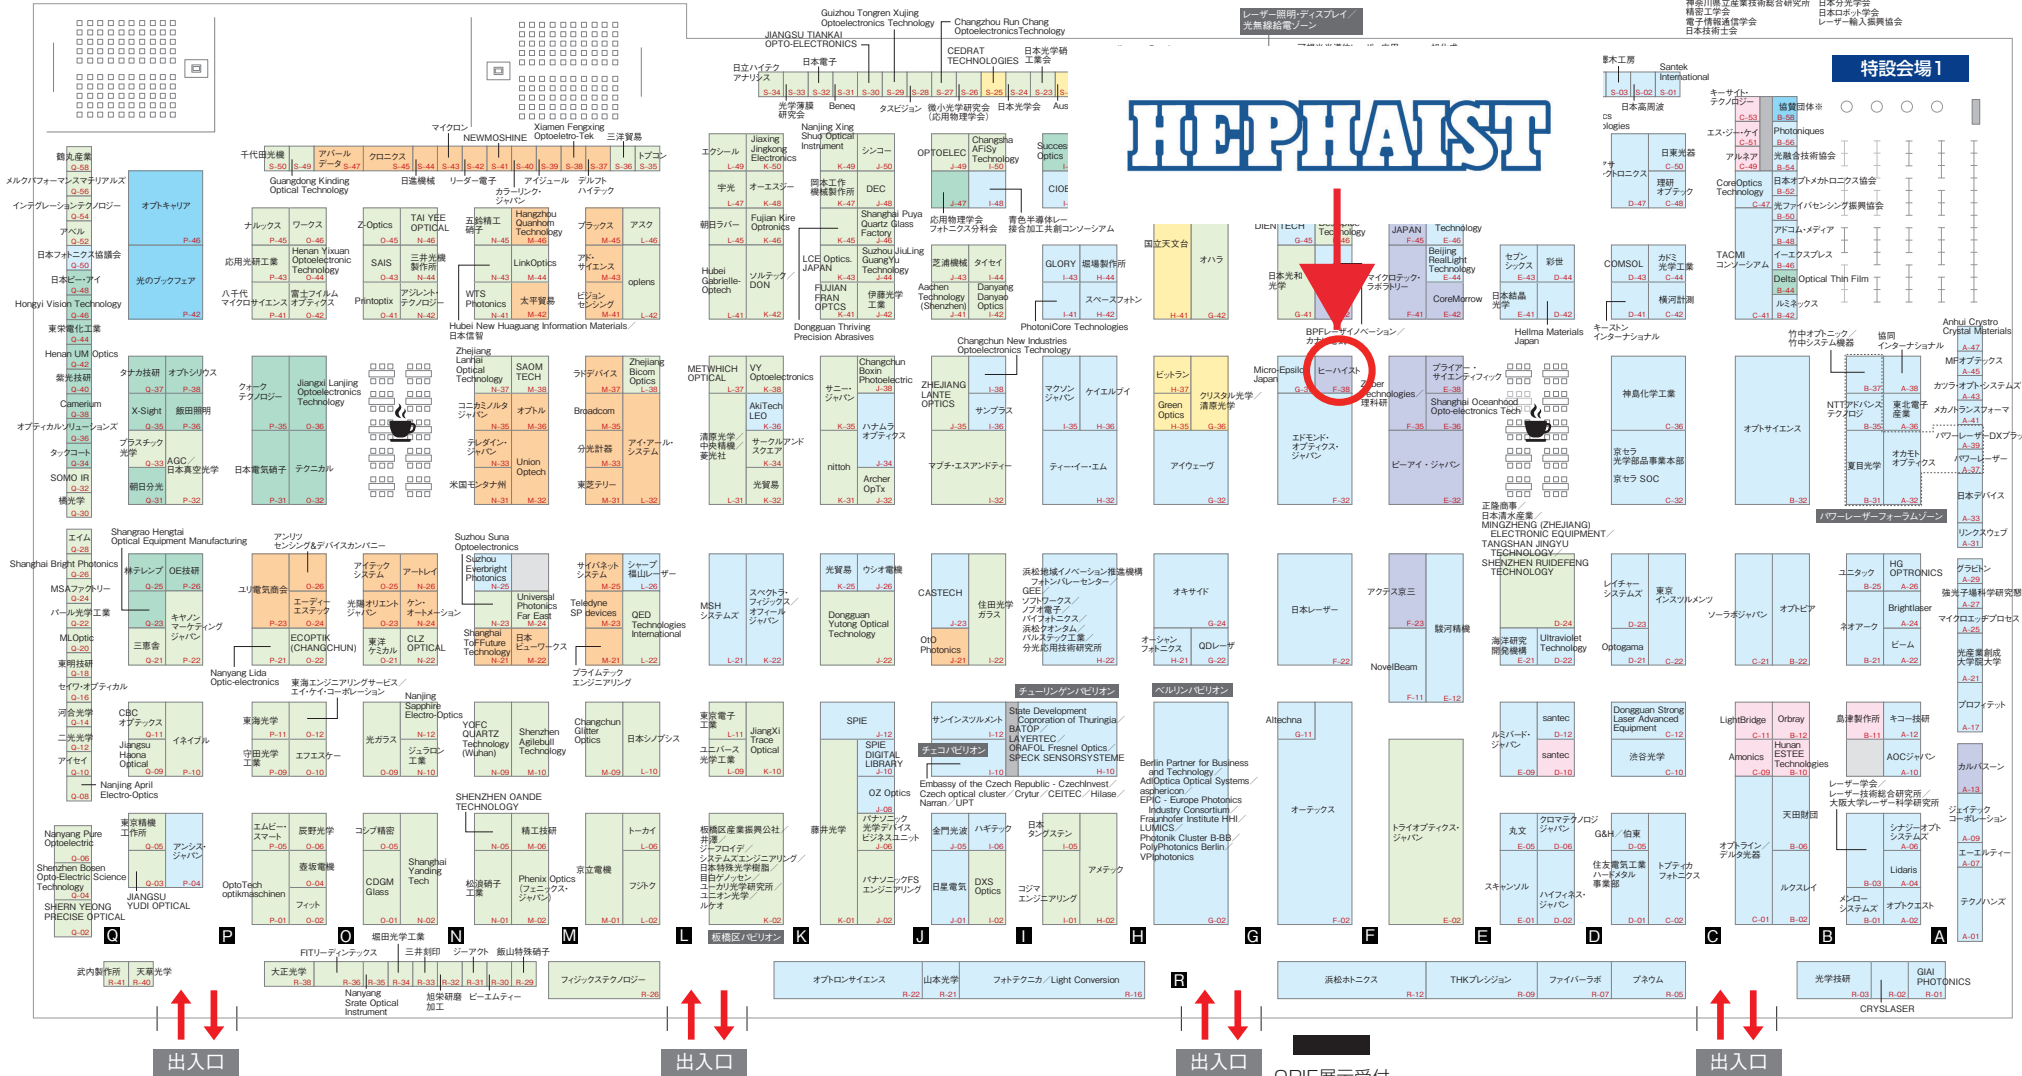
HEPHAIST

特設会場1

ヒーハイスト
F-38

BPFレーザイノベーション
カ

出入口

出入口

出入口

出入口

Q P O N M L K J I H G F E D C B A

R

レーザー照明・ディスプレイ／光無線給電ゾーン

パワーレーザーフォーラムゾーン

板橋区パビリオン

チェコパビリオン

チューリンゲンパビリオン

ベルリンパビリオン

Guizhou Tongren Xujing Optoelectronics Technology
Changzhou Run Chang Optoelectronics Technology
JIANGSU TIANKAI OPTO-ELECTRONICS
CEDRAT TECHNOLOGIES
日本光学研工業会
日立ハイテク アナリシス
日本電子
光学薄膜研究会
Beneq
タスビジョン
微小光学研究会（応用物理学会）
日本光学会
Santek International
日本高周波

千代田光機
アパール データ
クロニクス
NEWMOSHINE
マイクロン
Xiamen Fengxing Optoelectro-Tek
三洋貿易
トプコン
日進機械
リーダー電子
アイジュール
デルフト ハイテック
カラーリンク・ジャパン
Guangdong Kinding Optical Technology

鶴丸産業
メルクパフォーマンスマテリアルズ
インテグレーションテクノロジー
アベル
日本フォトニクス協議会
日本ピーアイ
Hongyi Vision Technology
東栄電化工業
Henan UM Optics
紫光技研
Camerium
オプティカルソリューションズ
タックコート
SOMO IR
橘光学
オプトキャリア
光のブックフェア

Shanghai Bright Photonics
MSAファクトリー
パール光学工業
MLOptic
東翔技研
セイワ・オプティカル
河合光学
二光光学
アイセイ
Nanjing April Electro-Optics
Nanyang Pure Optoelectric
Shenzhen Bosen Opto-Electric Science Technology
SHERN YEONG PRECISE OPTICAL

武内製作所
天竜光学
大正光学
FITリーディングテクノロジー
堀田光学工業
三井刻印
ジーアクト
飯山特殊硝子
旭宋研磨加工
ビーエムティー
Nanyang Srate Optical Instrument
フィジックステクノロジー

オプトロンサイエンス
山本光学
フォトテクニカ／Light Conversion
浜松ホトニクス
THKプレシジョン
ファイバーラボ
プネウム
光学技研
GIAI PHOTONICS
CRYSLASER

国立天文台
オハラ
日本光和光学
マイクロテック・ラボラトリー
JAPAN
Beijing RealLight Technology
CoreMorrow
セブンシックス
彩世
日本精鼎光学
Hellma Materials Japan
COMSOL
カドミ光学工業
横河計測
キーストン インターナショナル
TACMI コンソーシアム
Delta Optical Thin Film
ルミネックス
竹中オプトニック／竹中システム機器
協同インターナショナル
Anhui Crystro Crystal Materials
MFオプテックス
カンタ・オプトシステムズ
メカトランスフォーマ
パワーレーザーDXプラ
NTTアドバンステクノロジ
東北電子産業
オプトサイエンス
神島化学工業
京セラ 光学部品事業本部
京セラ SOC
夏目光学
オキト オプティクス
レーザーレーザー
日本デバイス
リンクスウェブ

正隆商事
日本清水産業
MINGZHENG (ZHEJIANG) ELECTRONIC EQUIPMENT
TANGSHAN JINGYU TECHNOLOGY
SHENZHEN RUIDEFENG TECHNOLOGY

ブライアー・サイエンティフィック
Shanghai Oceanhood Opto-electronics Tech
ビーアイ・ジャパン
エドモンド・オプティクス・ジャパン
Micro-Epsilon Japan
Zygo Technologies
理科研

日本レーザー
アクテス京三
駿河精機
NovelBeam
Altechna
オーテックス
トライオプティクス・ジャパン
オキサイド
オーシャンフォトニクス
QDレーザ
浜松地域イノベーション推進機構 フォトンバレーセンター
GEE
ソフトワークス
ノブオ電子
バイファトニクス
浜松ホトニクス
パルステック工業
分光応用技術研究所
Berlin Partner for Business and Technology
AdlOptica Optical Systems
asphericon
EPIC - Europe Photonics Industry Consortium
Fraunhofer Institute HHI
LUMICS
Photonik Cluster B-BB
PolyPhotonics Berlin
VPIphotonics

State Development Corporation of Thuringia
BATOP
LAYERTEC
ORAFOL Fresnel Optics
SPECK SENSORSYSTEME
Embassy of the Czech Republic - Czechlnvest
Czech optical cluster／Crytur／CEITEC／Hilase／Narran／UPT
サンインスツルメント
SPIE
SPIE DIGITAL LIBRARY
OZ Optics
パナソニック 光学デバイス ビジネスユニット
パナソニックFS エンジニアリング
藤井光学
金門光波
ハギテック
日星電気
DXS Optics
日本タングステン
コジマエンジニアリング
アメテック

レイチャー・システムズ
東京インスツルメンツ
Optogama
ソーラボジャパン
オプトピア
海洋研究開発機構
Ultraviolet Technology
santec
ルミバード・ジャパン
Dongguan Strong Laser Advanced Equipment
渋谷光学
LightBridge
Orbray
Hunan ESTEE Technologies
Amonics
島津製作所
キコー技研
AOCジャパン
丸文
クロマテクノロジジャパン
G&H／伯東
住友電気工業 ハードメタル事業部
トプティカフォトニクス
スキャンソル
ハイフィネス・ジャパン
オプトライン デルタ光器
ルクスレイ
天田財団
シナジーオプトシステムズ
Lidaris
メレーシステムズ
オプトクエスト
テクノハンズ
カルバーン
ジェイテック コーポレーション
エーエルティー
レーザー学会
レーザー技術総合研究所
大阪大学レーザー科学研究所
ユニタック
HG OPTRONICS
Brightlaser
ネオアーク
ビーム
グラビトン
強光子場科学研究
マイクロエッジプロセス
光産業創成大学院大学
プロフィテット

METWHICH OPTICAL
VY Optoelectronics
AkiTech LEO
清原光学 中央精機 菱光社
サークルアンド スクエア
光貿易
サニー・ジャパン
ハナムラ オプティクス
nittoh
Archer OpTx
Changchun Boxin Photoelectric
ZHEJIANG LANTE OPTICS
サンプラス
マブチ・エスアンドティー
マクソンジャパン
ケイエルブイ
ティー・イー・エム
ビットラン
Green Optics
クリスタル光学
清原光学
アイウェーヴ
Changchun New Industries Optoelectronics Technology

Zhejiang Lantai Optical Technology
SAOM TECH
コニカミノルタジャパン
オプトル
テレダイン・ジャパン
Union Optech
米国モンタナ州
ラドデバイス
Zhejiang Bicom Optics
Broadcom
分光計器
アイ・アール・システム
東芝クリー

タナカ技研
オプトシリウス
X-Sight
飯田照明
プラスチック光学
AGC
日本真空光学
朝日分光
クォーク テクノロジー
Jiangxi Lanjing Optoelectronics Technology
日本電気硝子
テクニカル

ナルックス
ワークス
応用光研工業
Henan Yixuan Optoelectronic Technology
八千代 マイクロサイエンス
富士フイルム オプティクス
Z-Optics
TAI YEE OPTICAL
SAIS
三井光機製作所
Printoptix
アジレント・テクノロジー
五鈴精工硝子
Hangzhou Quanhom Technology
LinkOptics
WTS Photonics
太平貿易
ブラックス
アスク
アド・サイエンス
oplens
ビジョン センシング
Hubei New Huaguang Information Materials
日本信翠

エクシール
Jiaxing Jingkong Electronics
宇光
オーエスジー
朝日ラバー
Fujian Kire Optronics
Hubei Gabrielle-Optech
ソルテック
DON
LCE Optics. JAPAN
FUJIAN FRAN OPTICS
伊藤光学工業
Nanjing Xing Shuo Optical Instrument
シンコー
岡本工作機械製作所
DEC
Shanghai Puya Quartz Glass Factory
Suzhou JiuLing GuangYu Technology
Dongguan Thriving Precision Abrasives
OPTOELEC
Changsha AFISy Technology
応用物理学会 フォトニクス分科会
青色半導体レーザー接合加工共創コンソーシアム
芝浦機械
タイテイ
Aachen Technology (Shenzhen)
Danyang Danyao Optics
GLORY
堀場製作所
スペースフォトン
PhotoniCore Technologies
CIOE
Succes Optics

Shangrao Hengtai Optical Equipment Manufacturing
OE技研
オーフォーシステム
三恵舎
キヤノンマーケティングジャパン
ユリ電気商会
アンリツ センシング＆デバイスカンパニー
エーディーエステック
光響オリエント ジャパン
ECOPTIK (CHANGCHUN)
アイテック システム
アートレイ
ケン・オートメーション
東洋ケミカル
CLZ OPTICAL
Suzhou Suna Optoelectronics
Suzhou Everbright Photonics
Universal Photonics Far East
Shanghai TorFuture Technology
日本ビューワークス
サイバネットシステム
シャープ福山レーザー
Teledyne SP devices
QED Technologies International
プライムテック エンジニアリング
Nanyang Lida Optic-electronics
東海エンジニアリングサービス／イデイ・コーポレーション
MSHシステムズ
スペクトラ・フィジックス／オフィール・ジャパン
光貿易
ウシオ電機
Dongguan Yutong Optical Technology
CASTECH
住田光学ガラス
OtO Photonics

CBC オプテックス
Jiangsu Haona Optical
イネイブル
東海光学
守田光学工業
エフエスケー
光ガラス
Nanjing Sapphire Electro-Optics
ジュラロン工業
YOFC QUARTZ Technology (Wuhan)
Shenzhen Agilebull Technology
Changchun Glitter Optics
日本シノブシス
東京電子工業
ユニハース光学工業
JiangXi Trace Optical

東京精機工作所
アンシス・ジャパン
JIANGSU YUDI OPTICAL
エムビー・スマート
辰野光学
壺坂電機
フィット
OptoTech optikmaschinen
コプ精密
CDGM Glass
Shanghai Yanding Tech
SHENZHEN OANDE TECHNOLOGY
精工技研
松浪硝子工業
Phenix Optics (フェニックス・ジャパン)
京立電機
トーカイ
フジトク
板橋区産業振興公社
井澤
ジーフロイデ
システムズエンジニアリング
日本特殊光学樹脂
目白ゲノッセン
ユーカリ光学研究所
ユニオン光学
ルケオ